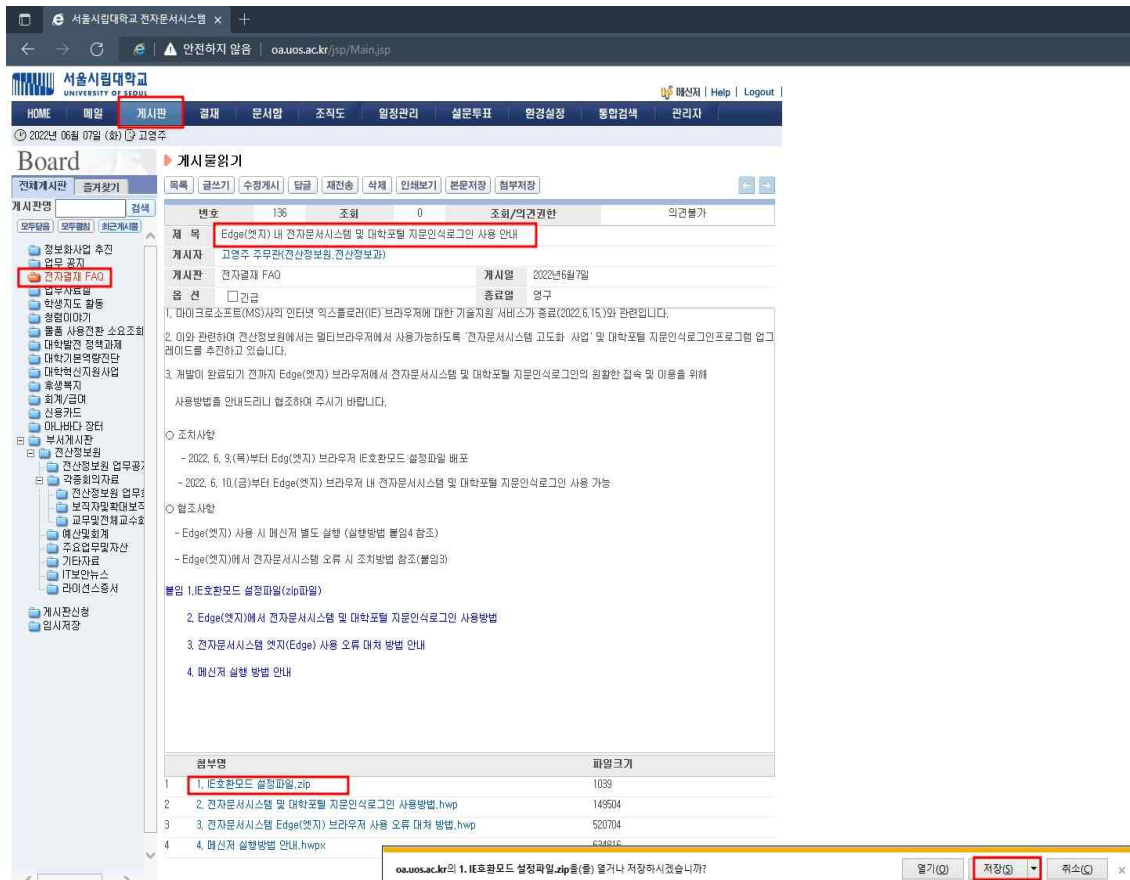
서울시립대학교 전자문서시스템 ×  +

← → C  ▲ 안전하지 않음 | oa.uos.ac.kr/jsp/Main.jsp

서울시립대학교 UNIVERSITY OF SEOUL

메신저 | Help | Logout |

HOME  메일  게시판  결재  문서함  조직도  일정관리  설문투표  환경설정  통합검색  관리자

2022년 06월 07일 (화) 고영주

Board

게시물읽기

목록 | 글쓰기 | 수정게시 | 답글 | 재전송 | 삭제 | 인쇄보기 | 본문저장 | 첨부저장

전체게시판  즐겨찾기

게시판명  검색

모두닫음  모두펼침  최근게시물

정보화사업 추진
업무 공지
전자결재 FAQ
업무자료실
학생지도 활동
청렴이야기
물품 사용전환 소요조회
대학발전 정책과제
대학기본역량진단
대학혁신지원사업
후생복지
회계/급여
신용카드
아나바다 장터
부서게시판
전산정보원
전산정보원 업무공
각종회의자료
전산정보원 업무
보직자및확대보직
교무및전체교수회
예산및회계
주요업무및자산
기타자료
IT보안뉴스
라이선스증서
게시판신청
임시저장

| 번호 | 136 | 조회 | 0 | 조회/의견권한 | 의견불가 |
|---|---|---|---|---|---|
| 제 목 | Edge(엣지) 내 전자문서시스템 및 대학포털 지문인식로그인 사용 안내 | | | | |
| 게시자 | 고영주 주무관(전산정보원 전산정보과) | | | | |
| 게시판 | 전자결재 FAQ | | 게시일 | 2022년6월7일 | |
| 옵 션 | □긴급 | | 종료일 | 영구 | |

1. 마이크로소프트(MS)사의 인터넷 익스플로러(IE) 브라우저에 대한 기술지원 서비스가 종료(2022.6.15.)와 관련입니다.

2. 이와 관련하여 전산정보원에서는 멀티브라우저에서 사용가능하도록 '전자문서시스템 고도화 사업' 및 대학포털 지문인식로그인프로그램 업그레이드를 추진하고 있습니다.

3. 개발이 완료되기 전까지 Edge(엣지) 브라우저에서 전자문서시스템 및 대학포털 지문인식로그인의 원활한 접속 및 이용을 위해

사용방법을 안내드리니 협조하여 주시기 바랍니다.

○ 조치사항

- 2022. 6. 9.(목)부터 Edg(엣지) 브라우저 IE호환모드 설정파일 배포

- 2022. 6. 10.(금)부터 Edge(엣지) 브라우저 내 전자문서시스템 및 대학포털 지문인식로그인 사용 가능

○ 협조사항

- Edge(엣지) 사용 시 메신저 별도 실행 (실행방법 붙임4 참조)

- Edge(엣지)에서 전자문서시스템 오류 시 조치방법 참조(붙임3)

붙임 1.IE호환모드 설정파일(zip파일)

2. Edge(엣지)에서 전자문서시스템 및 대학포털 지문인식로그인 사용방법

3. 전자문서시스템 엣지(Edge) 사용 오류 대처 방법 안내

4. 메신저 실행 방법 안내

| | 첨부명 | 파일크기 |
|---|---|---|
| 1 | 1. IE호환모드 설정파일.zip | 1039 |
| 2 | 2. 전자문서시스템 및 대학포털 지문인식로그인 사용방법.hwp | 149504 |
| 3 | 3. 전자문서시스템 Edge(엣지) 브라우저 사용 오류 대처 방법.hwp | 520704 |
| 4 | 4. 메신저 실행방법 안내.hwpx | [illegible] |

oa.uos.ac.kr의 1. IE호환모드 설정파일.zip을(를) 열거나 저장하시겠습니까?

열기(O)  저장(S)  취소(C)  ×